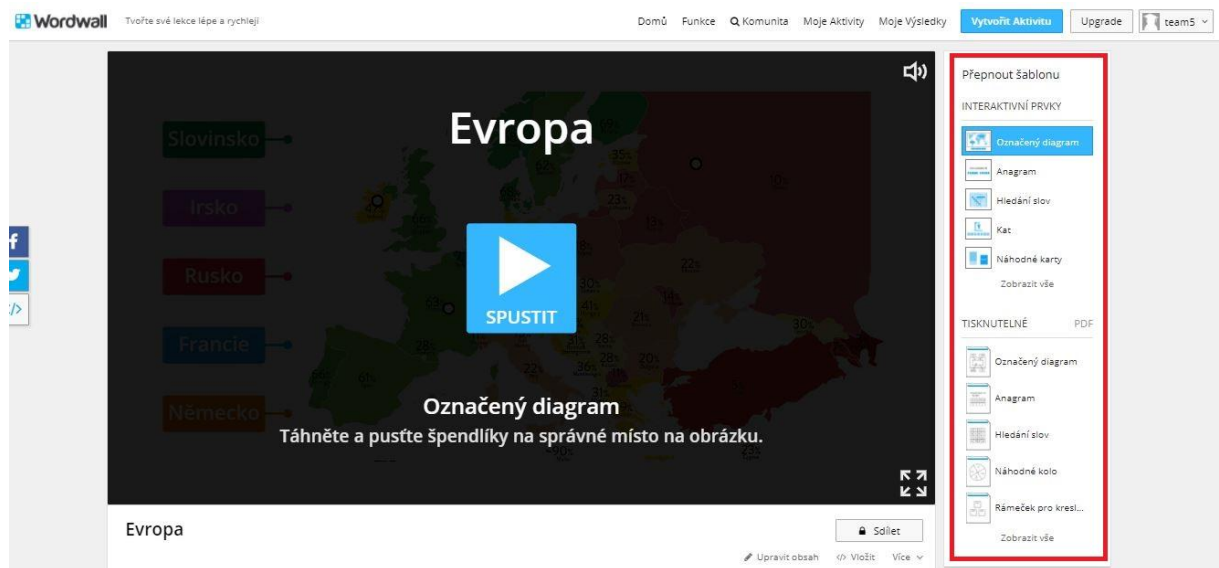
Wordwall Tvořte své lekce lépe a rychleji

Domů Funkce Komunita Moje Aktivity Moje Výsledky Vytvořit Aktivitu Upgrade team5

Evropa

Slovinsko
Irsko
Rusko
Francie
Německo

SPUSTIT

Označený diagram
Táhněte a pusťte špendlíky na správné místo na obrázku.

Evropa

Sdílet
Upravit obsah Vložit Více

Přepnout šablonu
INTERAKTIVNÍ PRVKY
Označený diagram
Anagram
Hledání slov
Kat
Náhodné karty
Zobrazit vše

TISKNUTELNÉ PDF
Označený diagram
Anagram
Hledání slov
Náhodné kolo
Rámeček pro kresl...
Zobrazit vše